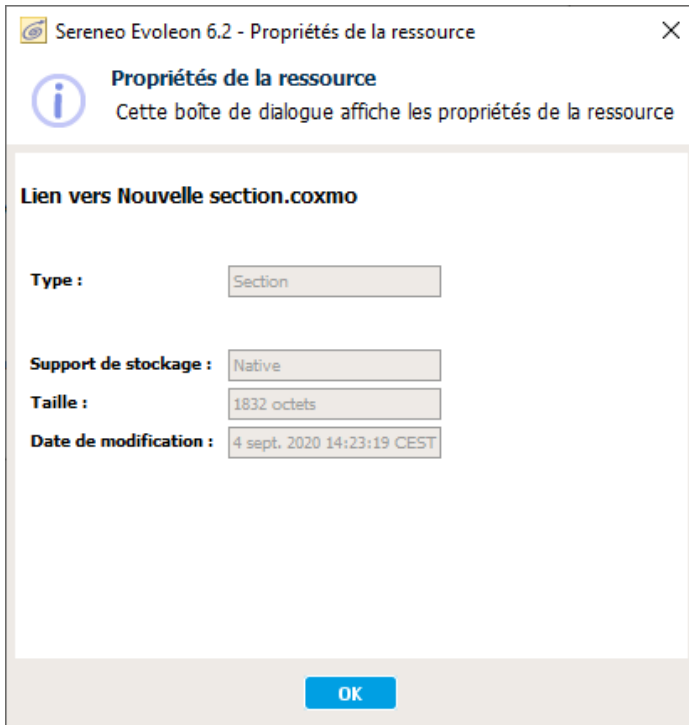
Sereneo Evoleon 6.2 - Propriétés de la ressource

Propriétés de la ressource

Cette boîte de dialogue affiche les propriétés de la ressource

Lien vers Nouvelle section.coxmo

Type : Section

Support de stockage : Native

Taille : 1832 octets

Date de modification : 4 sept. 2020 14:23:19 CEST

OK